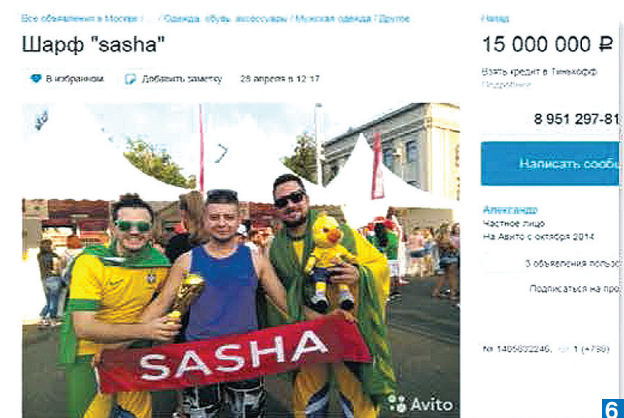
Все объявления в Москве / ... / Одежда, обувь, аксессуары / Мужская одежда / Другое

Шарф "sasha"

В избранном   Добавить заметку   28 апреля в 12:17

Назад

15 000 000 ₽

Взять кредит в Тинькофф
Подробнее

8 951 297-81

Написать сооб

Александр
Частное лицо
На Авито с октября 2014

3 объявления польз

Подписаться на про

SASHA

Avito

№ 1405632246, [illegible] 1 (+798)

6